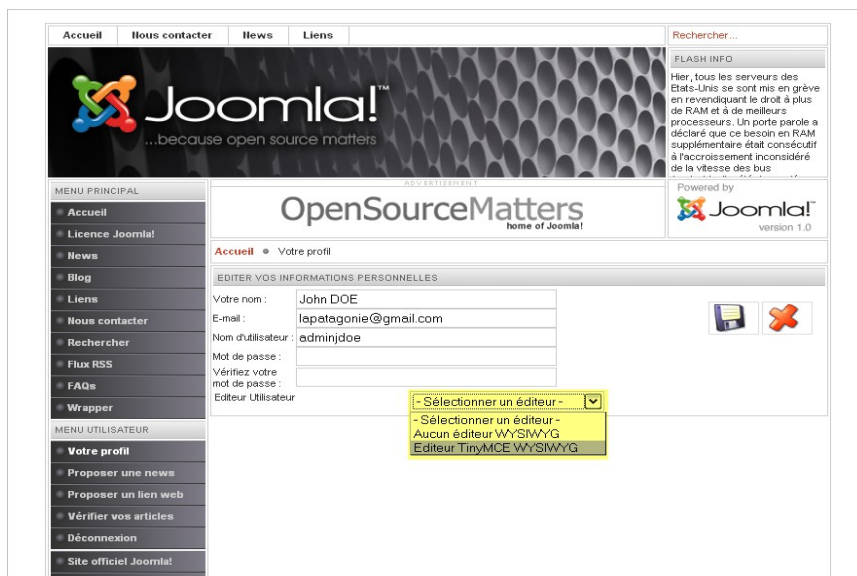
Accueil | Nous contacter | News | Liens

Rechercher...

FLASH INFO

Hier, tous les serveurs des Etats-Unis se sont mis en grève en revendiquant le droit à plus de RAM et à de meilleurs processeurs. Un porte parole a déclaré que ce besoin en RAM supplémentaire était consécutif à l'accroissement inconsidéré de la vitesse des bus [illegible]

Joomla!™
...because open source matters

MENU PRINCIPAL
Accueil
Licence Joomla!
News
Blog
Liens
Nous contacter
Rechercher
Flux RSS
FAQs
Wrapper

MENU UTILISATEUR
Votre profil
Proposer une news
Proposer un lien web
Vérifier vos articles
Déconnexion
Site officiel Joomla!

ADVERTISEMENT
OpenSourceMatters
home of Joomla!

Powered by
Joomla!™
version 1.0

Accueil • Votre profil

EDITER VOS INFORMATIONS PERSONNELLES

Votre nom : John DOE
E-mail : lapatagonie@gmail.com
Nom d'utilisateur : adminjdoe
Mot de passe :
Vérifiez votre mot de passe :
Editeur Utilisateur

- Sélectionner un éditeur -
- Sélectionner un éditeur -
Aucun éditeur WYSIWYG
Editeur TinyMCE WYSIWYG